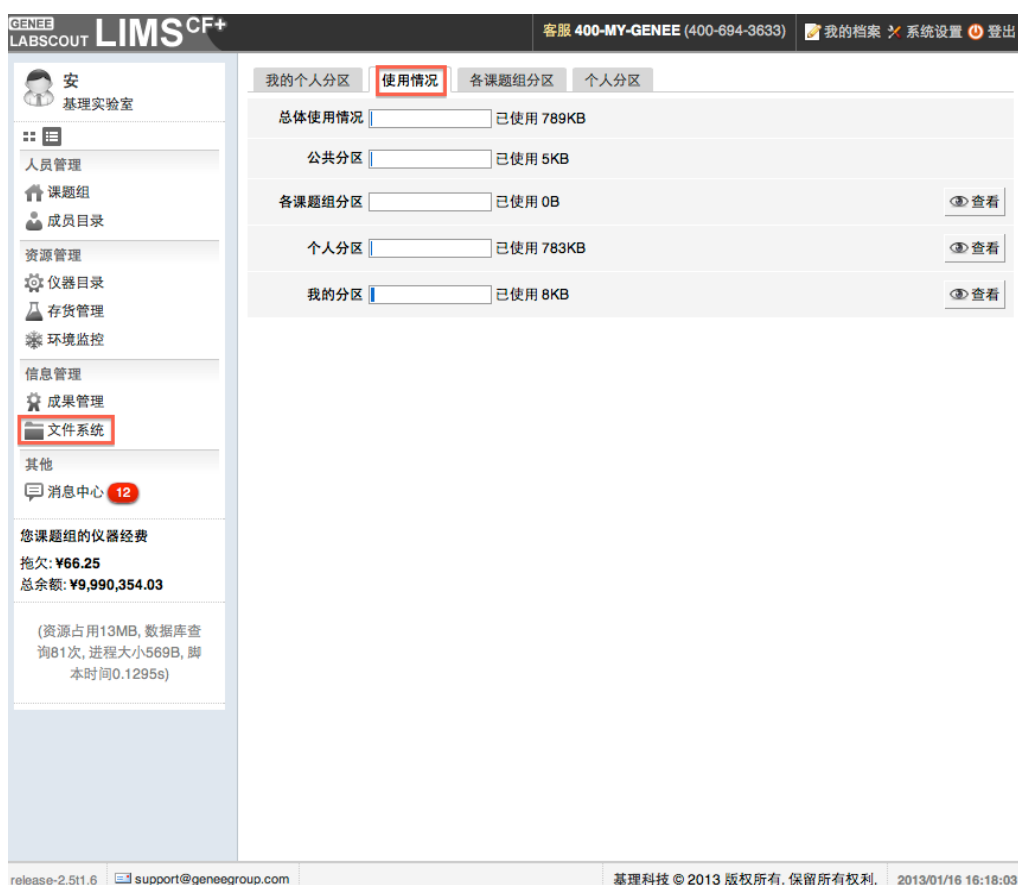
GENEE LABSCOUT LIMS CF+

客服 400-MY-GENEE (400-694-3633) 我的档案 系统设置 登出

安
基理实验室

人员管理
课题组
成员目录

资源管理
仪器目录
存货管理
环境监控

信息管理
成果管理
文件系统

其他
消息中心 12

您课题组的仪器经费
拖欠: ¥66.25
总余额: ¥9,990,354.03

(资源占用13MB, 数据库查询81次, 进程大小569B, 脚本时间0.1295s)

我的个人分区 | 使用情况 | 各课题组分区 | 个人分区

| | | |
|---|---|---|
| 总体使用情况 | 已使用 789KB | |
| 公共分区 | 已使用 5KB | |
| 各课题组分区 | 已使用 0B | 查看 |
| 个人分区 | 已使用 783KB | 查看 |
| 我的分区 | 已使用 8KB | 查看 |

release-2.5t1.6 support@geneegroup.com 基理科技 © 2013 版权所有, 保留所有权利. 2013/01/16 16:18:03